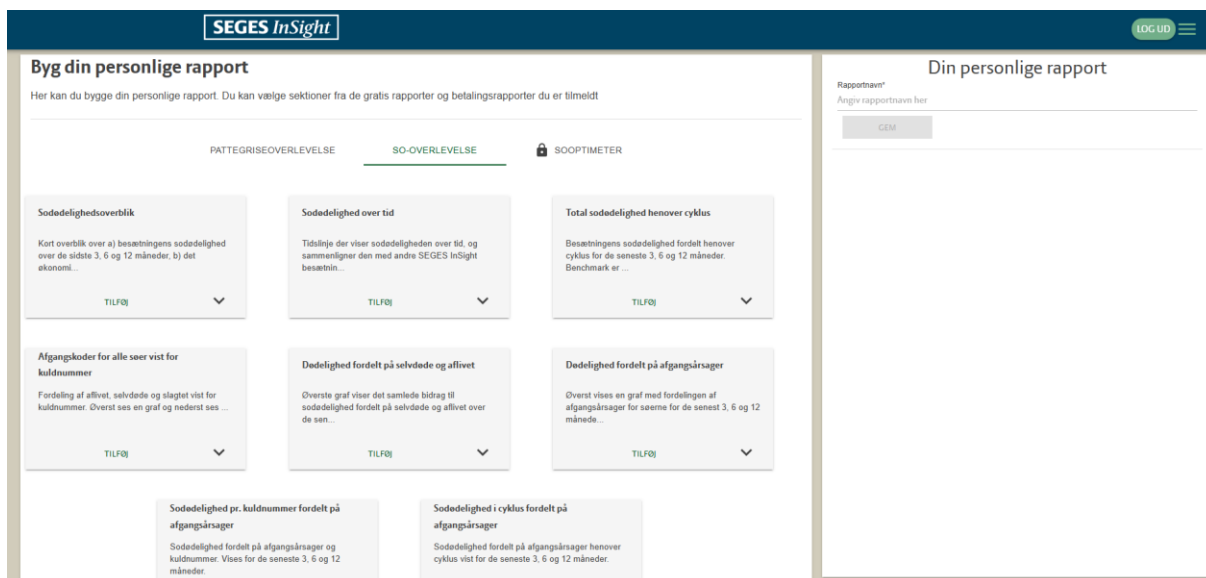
SEGES InSight

LOG UD

Byg din personlige rapport

Her kan du bygge din personlige rapport. Du kan vælge sektioner fra de gratis rapporter og betalingsrapporter du er tilmeldt

PATTEGRISEOVERLEVELSE

SO-OVERLEVELSE

SOOPTIMETER

Sodødelighedsoverblik

Kort overblik over a) besætningens sodødelighed over de sidste 3, 6 og 12 måneder, b) det økonomi...

TILFØJ

Sodødelighed over tid

Tidslinje der viser sodødeligheden over tid, og sammenligner den med andre SEGES InSight besætnin...

TILFØJ

Total sodødelighed henover cyklus

Besætningens sodødelighed fordelt henover cyklus for de seneste 3, 6 og 12 måneder. Benchmark er ...

TILFØJ

Afgangskoder for alle søer vist for kuldnummer

Fordeling af aflivet, selvdøde og slagtet vist for kuldnummer. Øverst ses en graf og nederst ses ...

TILFØJ

Dødelighed fordelt på selvdøde og aflivet

Øverste graf viser det samlede bidrag til sodødelighed fordelt på selvdøde og aflivet over de sen...

TILFØJ

Dødelighed fordelt på afgangsårsager

Øverst vises en graf med fordelingen af afgangsårsager for søerne for de senest 3, 6 og 12 månede...

TILFØJ

Sodødelighed pr. kuldnummer fordelt på afgangsårsager

Sodødelighed fordelt på afgangsårsager og kuldnummer. Vises for de seneste 3, 6 og 12 måneder.

Sodødelighed i cyklus fordelt på afgangsårsager

Sodødelighed fordelt på afgangsårsager henover cyklus vist for de seneste 3, 6 og 12 måneder.

Din personlige rapport

Rapportnavn*

Angiv rapportnavn her

GEM